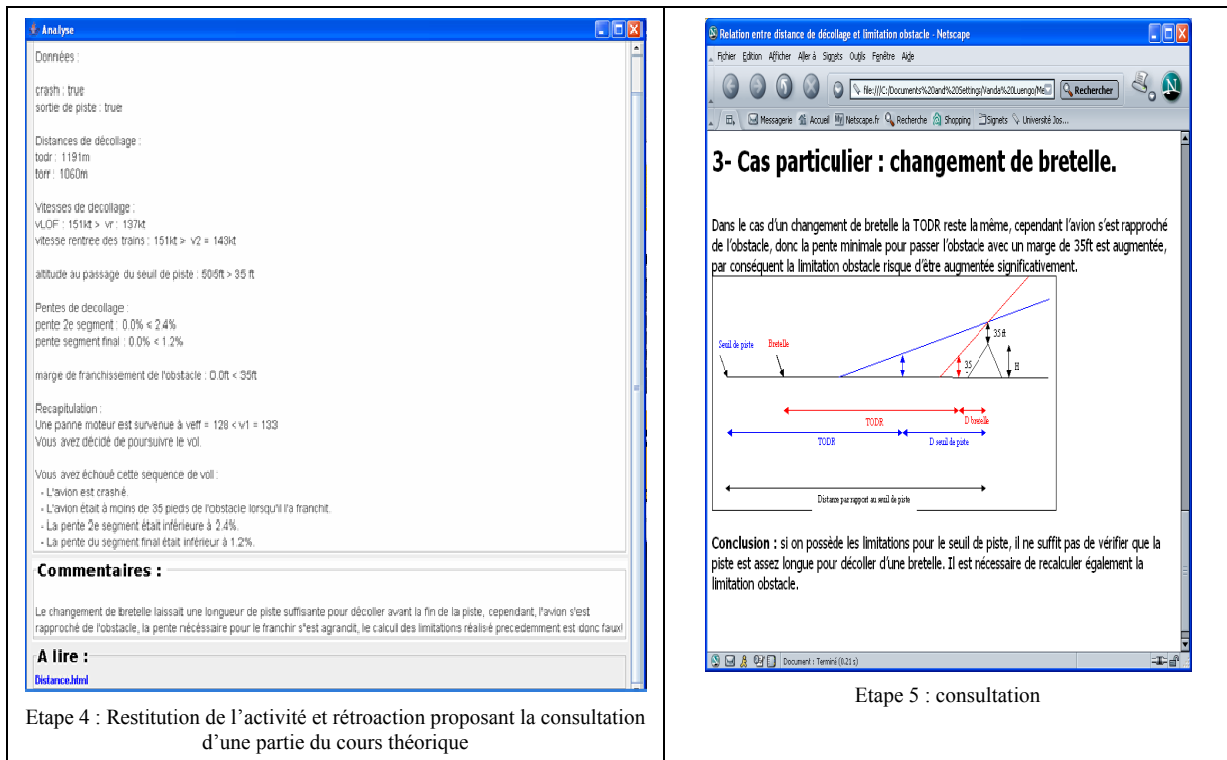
Analyse

Données :

crash : true
sortie de piste : true

Distances de décollage :
todr : 1191m
torr : 1060m

Vitesses de decollage :
vLOF : 151kt > vr : 137kt
vitesse rentree des trains : 151kt > v2 = 143kt

altitude au passage du seuil de piste : 506ft > 35 ft

Pentes de decollage :
pente 2e segment : 0.0% ≤ 2.4%
pente segment final : 0.0% < 1.2%

marge de franchissement de l'obstacle : 0.0ft < 35ft

Recapitulation :
Une panne moteur est survenue à veff = 128 < v1 = 133
Vous avez décidé de poursuivre le vol.

Vous avez échoué cette sequence de vol :
- L'avion est crashé.
- L'avion était à moins de 35 pieds de l'obstacle lorsqu'il l'a franchit.
- La pente 2e segment était inférieure à 2.4%.
- La pente du segment final était inférieur à 1.2%.

Commentaires :

Le changement de bretelle laissait une longueur de piste suffisante pour décoller avant la fin de la piste, cependant, l'avion s'est rapproché de l'obstacle, la pente nécessaire pour le franchir s'est agrandit, le calcul des limitations réalisé precedemment est donc faux!

A lire :
Distance.html

Etape 4 : Restitution de l'activité et rétroaction proposant la consultation d'une partie du cours théorique

Relation entre distance de décollage et limitation obstacle - Netscape

Fichier Edition Afficher Aller à Signets Outils Fenêtre Aide

file:///C:/Documents%20and%20Settings/Vanda%20Luengo/Me

Rechercher

Messagerie Accueil Netscape.fr Recherche Shopping Signets Université Jos...

3- Cas particulier : changement de bretelle.

Dans le cas d'un changement de bretelle la TODR reste la même, cependant l'avion s'est rapproché de l'obstacle, donc la pente minimale pour passer l'obstacle avec un marge de 35ft est augmentée, par conséquent la limitation obstacle risque d'être augmentée significativement.

Seuil de piste
Bretelle
35 ft
35
H
TODR
D bretelle
TODR
D seuil de piste
Distance par rapport au seuil de piste

Conclusion : si on possède les limitations pour le seuil de piste, il ne suffit pas de vérifier que la piste est assez longue pour décoller d'une bretelle. Il est nécessaire de recalculer également la limitation obstacle.

Document : Terminé (0.21 s)

Etape 5 : consultation